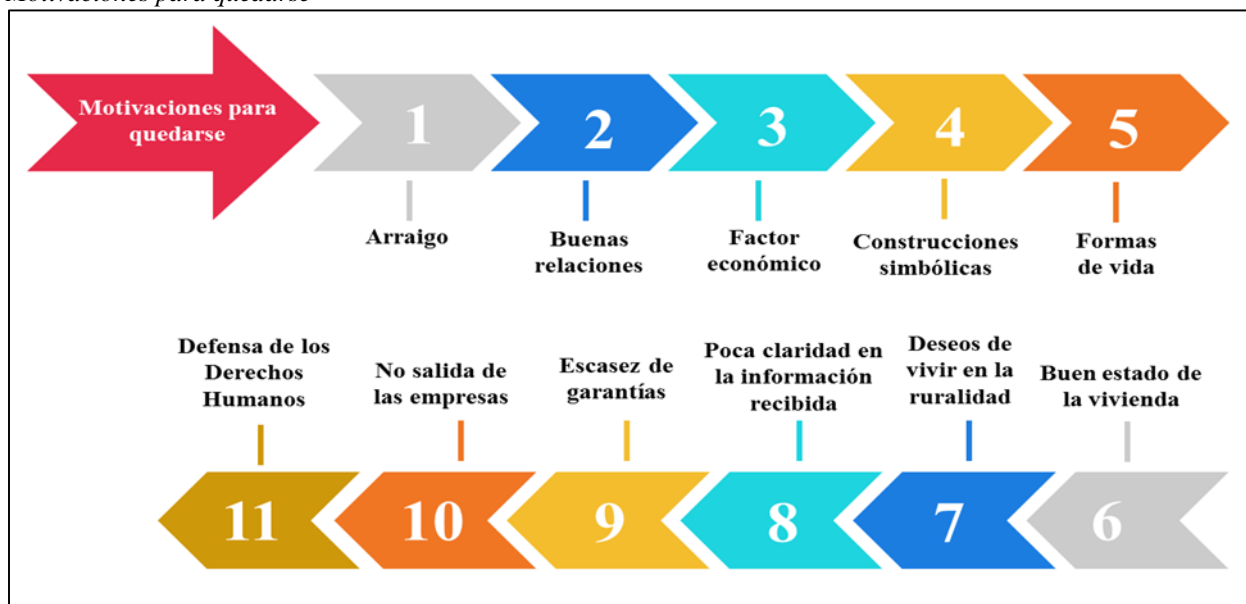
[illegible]

Motivaciones para quedarse

1

2

3

4

5

Arraigo

Buenas relaciones

Factor económico

Construcciones simbólicas

Formas de vida

Defensa de los Derechos Humanos

No salida de las empresas

Escasez de garantías

Poca claridad en la información recibida

Deseos de vivir en la ruralidad

Buen estado de la vivienda

11

10

9

8

7

6